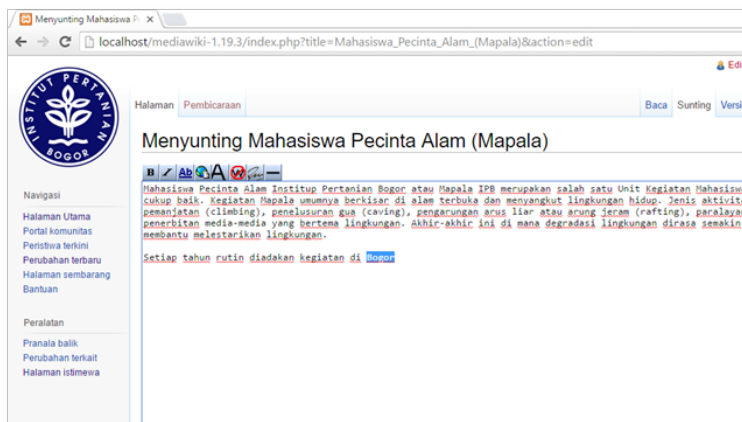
Menyunting Mahasiswa P ×

localhost/mediawiki-1.19.3/index.php?title=Mahasiswa_Pecinta_Alam_(Mapala)&action=edit

Edi

INSTITUT PERTANIAN BOGOR

Halaman Pembicaraan

Baca Sunting Versi

Menyunting Mahasiswa Pecinta Alam (Mapala)

B I Ab A

Mahasiswa Pecinta Alam Institup Pertanian Bogor atau Mapala IPB merupakan salah satu Unit Kegiatan Mahasisw cukup baik. Kegiatan Mapala umumnya berkisar di alam terbuka dan menyangkut lingkungan hidup. Jenis aktivit pemanjatan (climbing), penelusuran gua (caving), pengarungan arus liar atau arung jeram (rafting), paralaya penerbitan media-media yang bertema lingkungan. Akhir-akhir ini di mana degradasi lingkungan dirasa semakin membantu melestarikan lingkungan.

Setiap tahun rutin diadakan kegiatan di Bogor

Navigasi

Halaman Utama
Portal komunitas
Peristiwa terkini
Perubahan terbaru
Halaman sembarang
Bantuan

Peralatan

Pranala balik
Perubahan terkait
Halaman istimewa